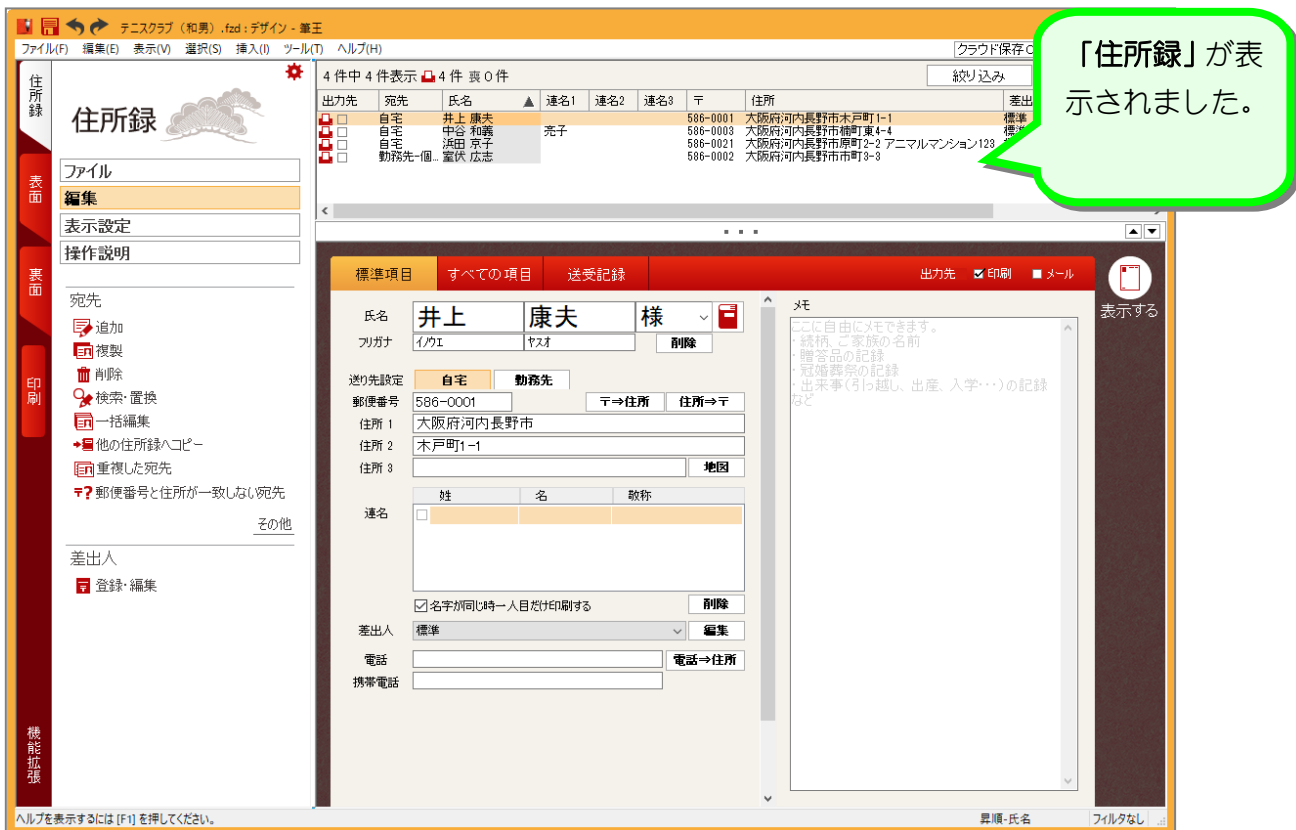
テニスクラブ（和男）.fzd : デザイン - 筆王

ファイル(F) 編集(E) 表示(V) 選択(S) 挿入(I) ツール(T) ヘルプ(H)

クラウド保存

「住所録」が表示されました。

住所録 表面 裏面 印刷 機能拡張

住所録

ファイル
編集
表示設定
操作説明

宛先
追加
複製
削除
検索・置換
一括編集
他の住所録へコピー
重複した宛先
〒? 郵便番号と住所が一致しない宛先
その他

差出人
登録・編集

4 件中 4 件表示 4 件 0 件
絞り込み

| 出力先 | 宛先 | 氏名 | 連名1 | 連名2 | 連名3 | 〒 | 住所 | 差出 |
|---|---|---|---|---|---|---|---|---|
| | 自宅 | 井上 康夫 | | | | 586-0001 | 大阪府河内長野市木戸町1-1 | 標準 |
| | 自宅 | 中谷 和義 | 亮子 | | | 586-0003 | 大阪府河内長野市楠町東4-4 | 標準 |
| | 自宅 | 浜田 京子 | | | | 586-0021 | 大阪府河内長野市原町2-2 アニマルマンション123 | |
| | 勤務先-個... | 室伏 広志 | | | | 586-0002 | 大阪府河内長野市市町3-3 | |

標準項目 すべての項目 送受記録 出力先 印刷 メール
表示する

氏名 井上 康夫 様
フリガナ イノウエ ヤスオ 削除
送り先設定 自宅 勤務先
郵便番号 586-0001 〒⇒住所 住所⇒〒
住所 1 大阪府河内長野市
住所 2 木戸町1-1
住所 3 地図
連名 姓 名 敬称
名字が同じ時一人目だけ印刷する 削除
差出人 標準 編集
電話 電話⇒住所
携帯電話

メモ
ここに自由にメモできます。
・続柄、ご家族の名前
・贈答品の記録
・冠婚葬祭の記録
・出来事（引っ越し、出産、入学･･･）の記録
など

ヘルプを表示するには [F1] を押してください。
昇順-氏名 フィルタなし